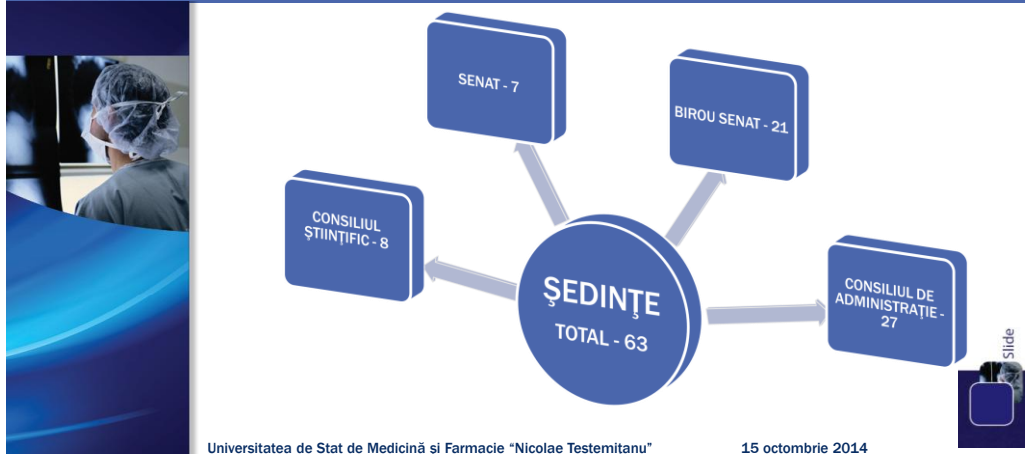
SENAT - 7

BIROU SENAT - 21

CONSILIUL ŞTIINŢIFIC - 8

ŞEDINŢE
TOTAL - 63

CONSILIUL DE ADMINISTRAŢIE - 27

Slide

Universitatea de Stat de Medicină şi Farmacie "Nicolae Testemitanu" 15 octombrie 2014